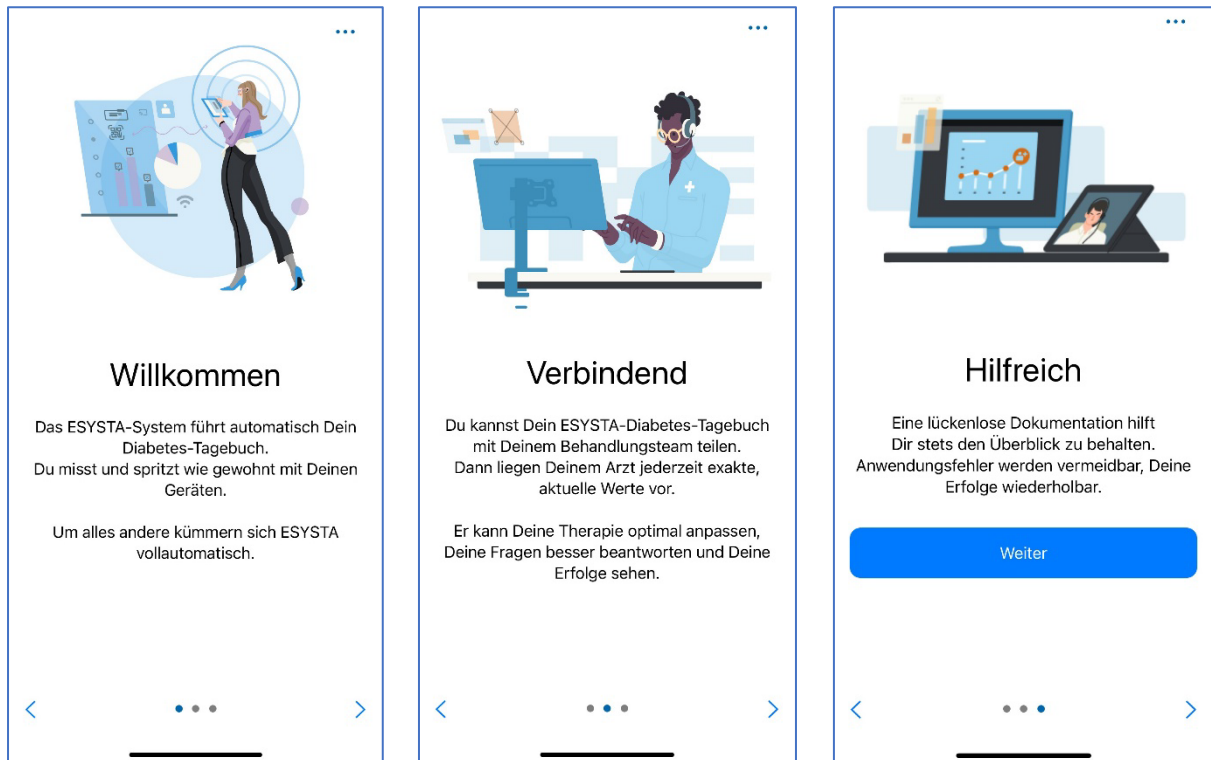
...

Willkommen

Das ESYSTA-System führt automatisch Dein Diabetes-Tagebuch.
Du misst und spritzt wie gewohnt mit Deinen Geräten.

Um alles andere kümmern sich ESYSTA vollautomatisch.

<

>

...

Verbindend

Du kannst Dein ESYSTA-Diabetes-Tagebuch mit Deinem Behandlungsteam teilen.
Dann liegen Deinem Arzt jederzeit exakte, aktuelle Werte vor.

Er kann Deine Therapie optimal anpassen, Deine Fragen besser beantworten und Deine Erfolge sehen.

<

>

...

Hilfreich

Eine lückenlose Dokumentation hilft Dir stets den Überblick zu behalten.
Anwendungsfehler werden vermeidbar, Deine Erfolge wiederholbar.

Weiter

<

>